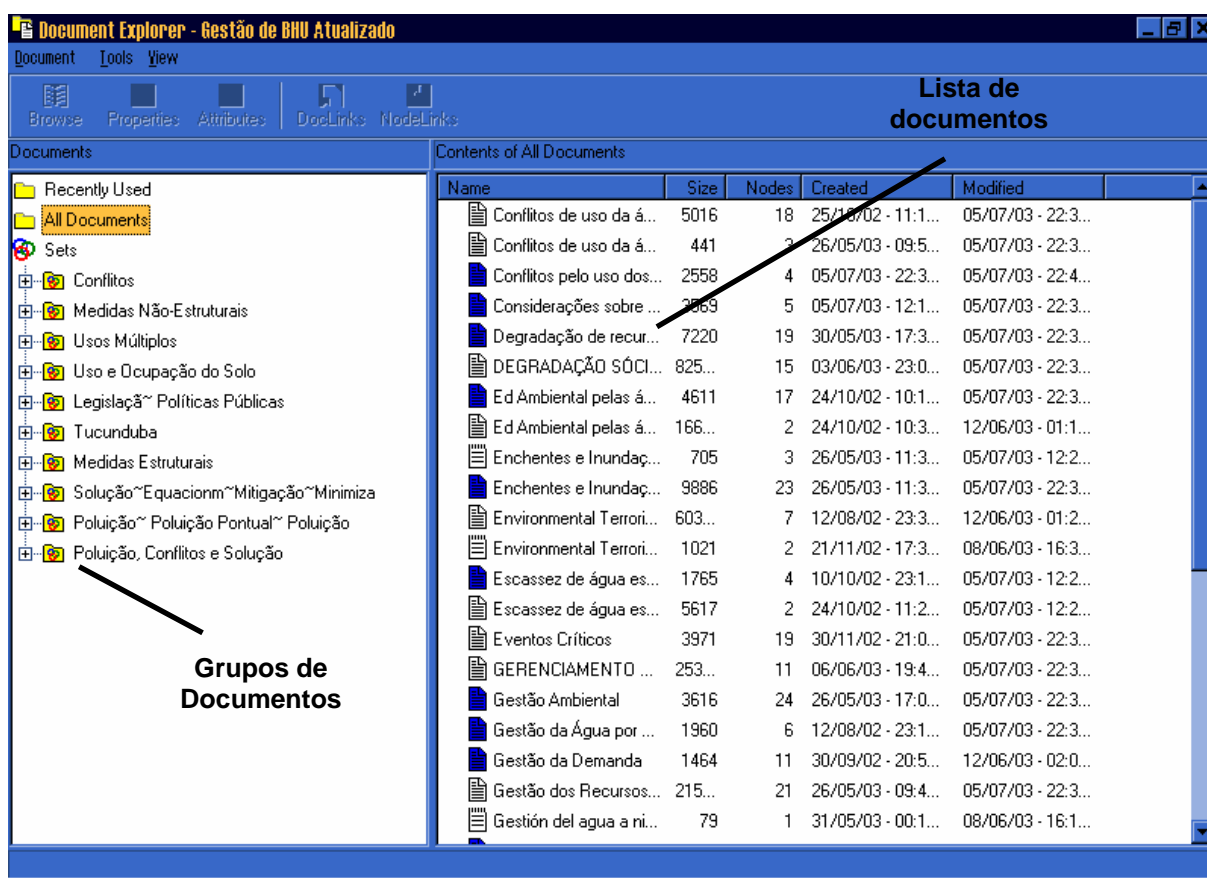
Document Explorer - Gestão de BHU Atualizado

Document Tools View

Browse Properties Attributes DocLinks NodeLinks

Lista de documentos

Documents

Contents of All Documents

Recently Used
All Documents
Sets
Conflitos
Medidas Não-Estruturais
Usos Múltiplos
Uso e Ocupação do Solo
Legislaçã~ Políticas Públicas
Tucunduba
Medidas Estruturais
Solução~Equacionm~Mitigação~Minimiza
Poluição~ Poluição Pontual~ Poluição
Poluição, Conflitos e Solução

Grupos de Documentos

| Name | Size | Nodes | Created | Modified |
|---|---|---|---|---|
| Conflitos de uso da á... | 5016 | 18 | 25/10/02 - 11:1... | 05/07/03 - 22:3... |
| Conflitos de uso da á... | 441 | 3 | 26/05/03 - 09:5... | 05/07/03 - 22:3... |
| Conflitos pelo uso dos... | 2558 | 4 | 05/07/03 - 22:3... | 05/07/03 - 22:4... |
| Considerações sobre ... | 3569 | 5 | 05/07/03 - 12:1... | 05/07/03 - 22:3... |
| Degradação de recur... | 7220 | 19 | 30/05/03 - 17:3... | 05/07/03 - 22:3... |
| DEGRADAÇÃO SÓCI... | 825... | 15 | 03/06/03 - 23:0... | 05/07/03 - 22:3... |
| Ed Ambiental pelas á... | 4611 | 17 | 24/10/02 - 10:1... | 05/07/03 - 22:3... |
| Ed Ambiental pelas á... | 166... | 2 | 24/10/02 - 10:3... | 12/06/03 - 01:1... |
| Enchentes e Inundaç... | 705 | 3 | 26/05/03 - 11:3... | 05/07/03 - 12:2... |
| Enchentes e Inundaç... | 9886 | 23 | 26/05/03 - 11:3... | 05/07/03 - 22:3... |
| Environmental Terrori... | 603... | 7 | 12/08/02 - 23:3... | 12/06/03 - 01:2... |
| Environmental Terrori... | 1021 | 2 | 21/11/02 - 17:3... | 08/06/03 - 16:3... |
| Escassez de água es... | 1765 | 4 | 10/10/02 - 23:1... | 05/07/03 - 12:2... |
| Escassez de água es... | 5617 | 2 | 24/10/02 - 11:2... | 05/07/03 - 12:2... |
| Eventos Críticos | 3971 | 19 | 30/11/02 - 21:0... | 05/07/03 - 22:3... |
| GERENCIAMENTO ... | 253... | 11 | 06/06/03 - 19:4... | 05/07/03 - 22:3... |
| Gestão Ambiental | 3616 | 24 | 26/05/03 - 17:0... | 05/07/03 - 22:3... |
| Gestão da Água por ... | 1960 | 6 | 12/08/02 - 23:1... | 05/07/03 - 22:3... |
| Gestão da Demanda | 1464 | 11 | 30/09/02 - 20:5... | 12/06/03 - 02:0... |
| Gestão dos Recursos... | 215... | 21 | 26/05/03 - 09:4... | 05/07/03 - 22:3... |
| Gestión del agua a ni... | 79 | 1 | 31/05/03 - 00:1... | 08/06/03 - 16:1... |